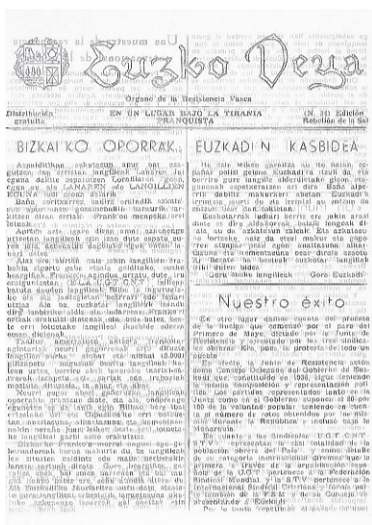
Euzko Deya

Organo de la Resistencia Vasca

Distribución gratuita — EN UN LUGAR BAJO LA TIRANIA FRANQUISTA — (N.º 31) Edición Resistencia de la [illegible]

BIZKAI'KO OPORRAK

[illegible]

EUZKADI'KO KASBIDEA

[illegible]

Nuestro éxito

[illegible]